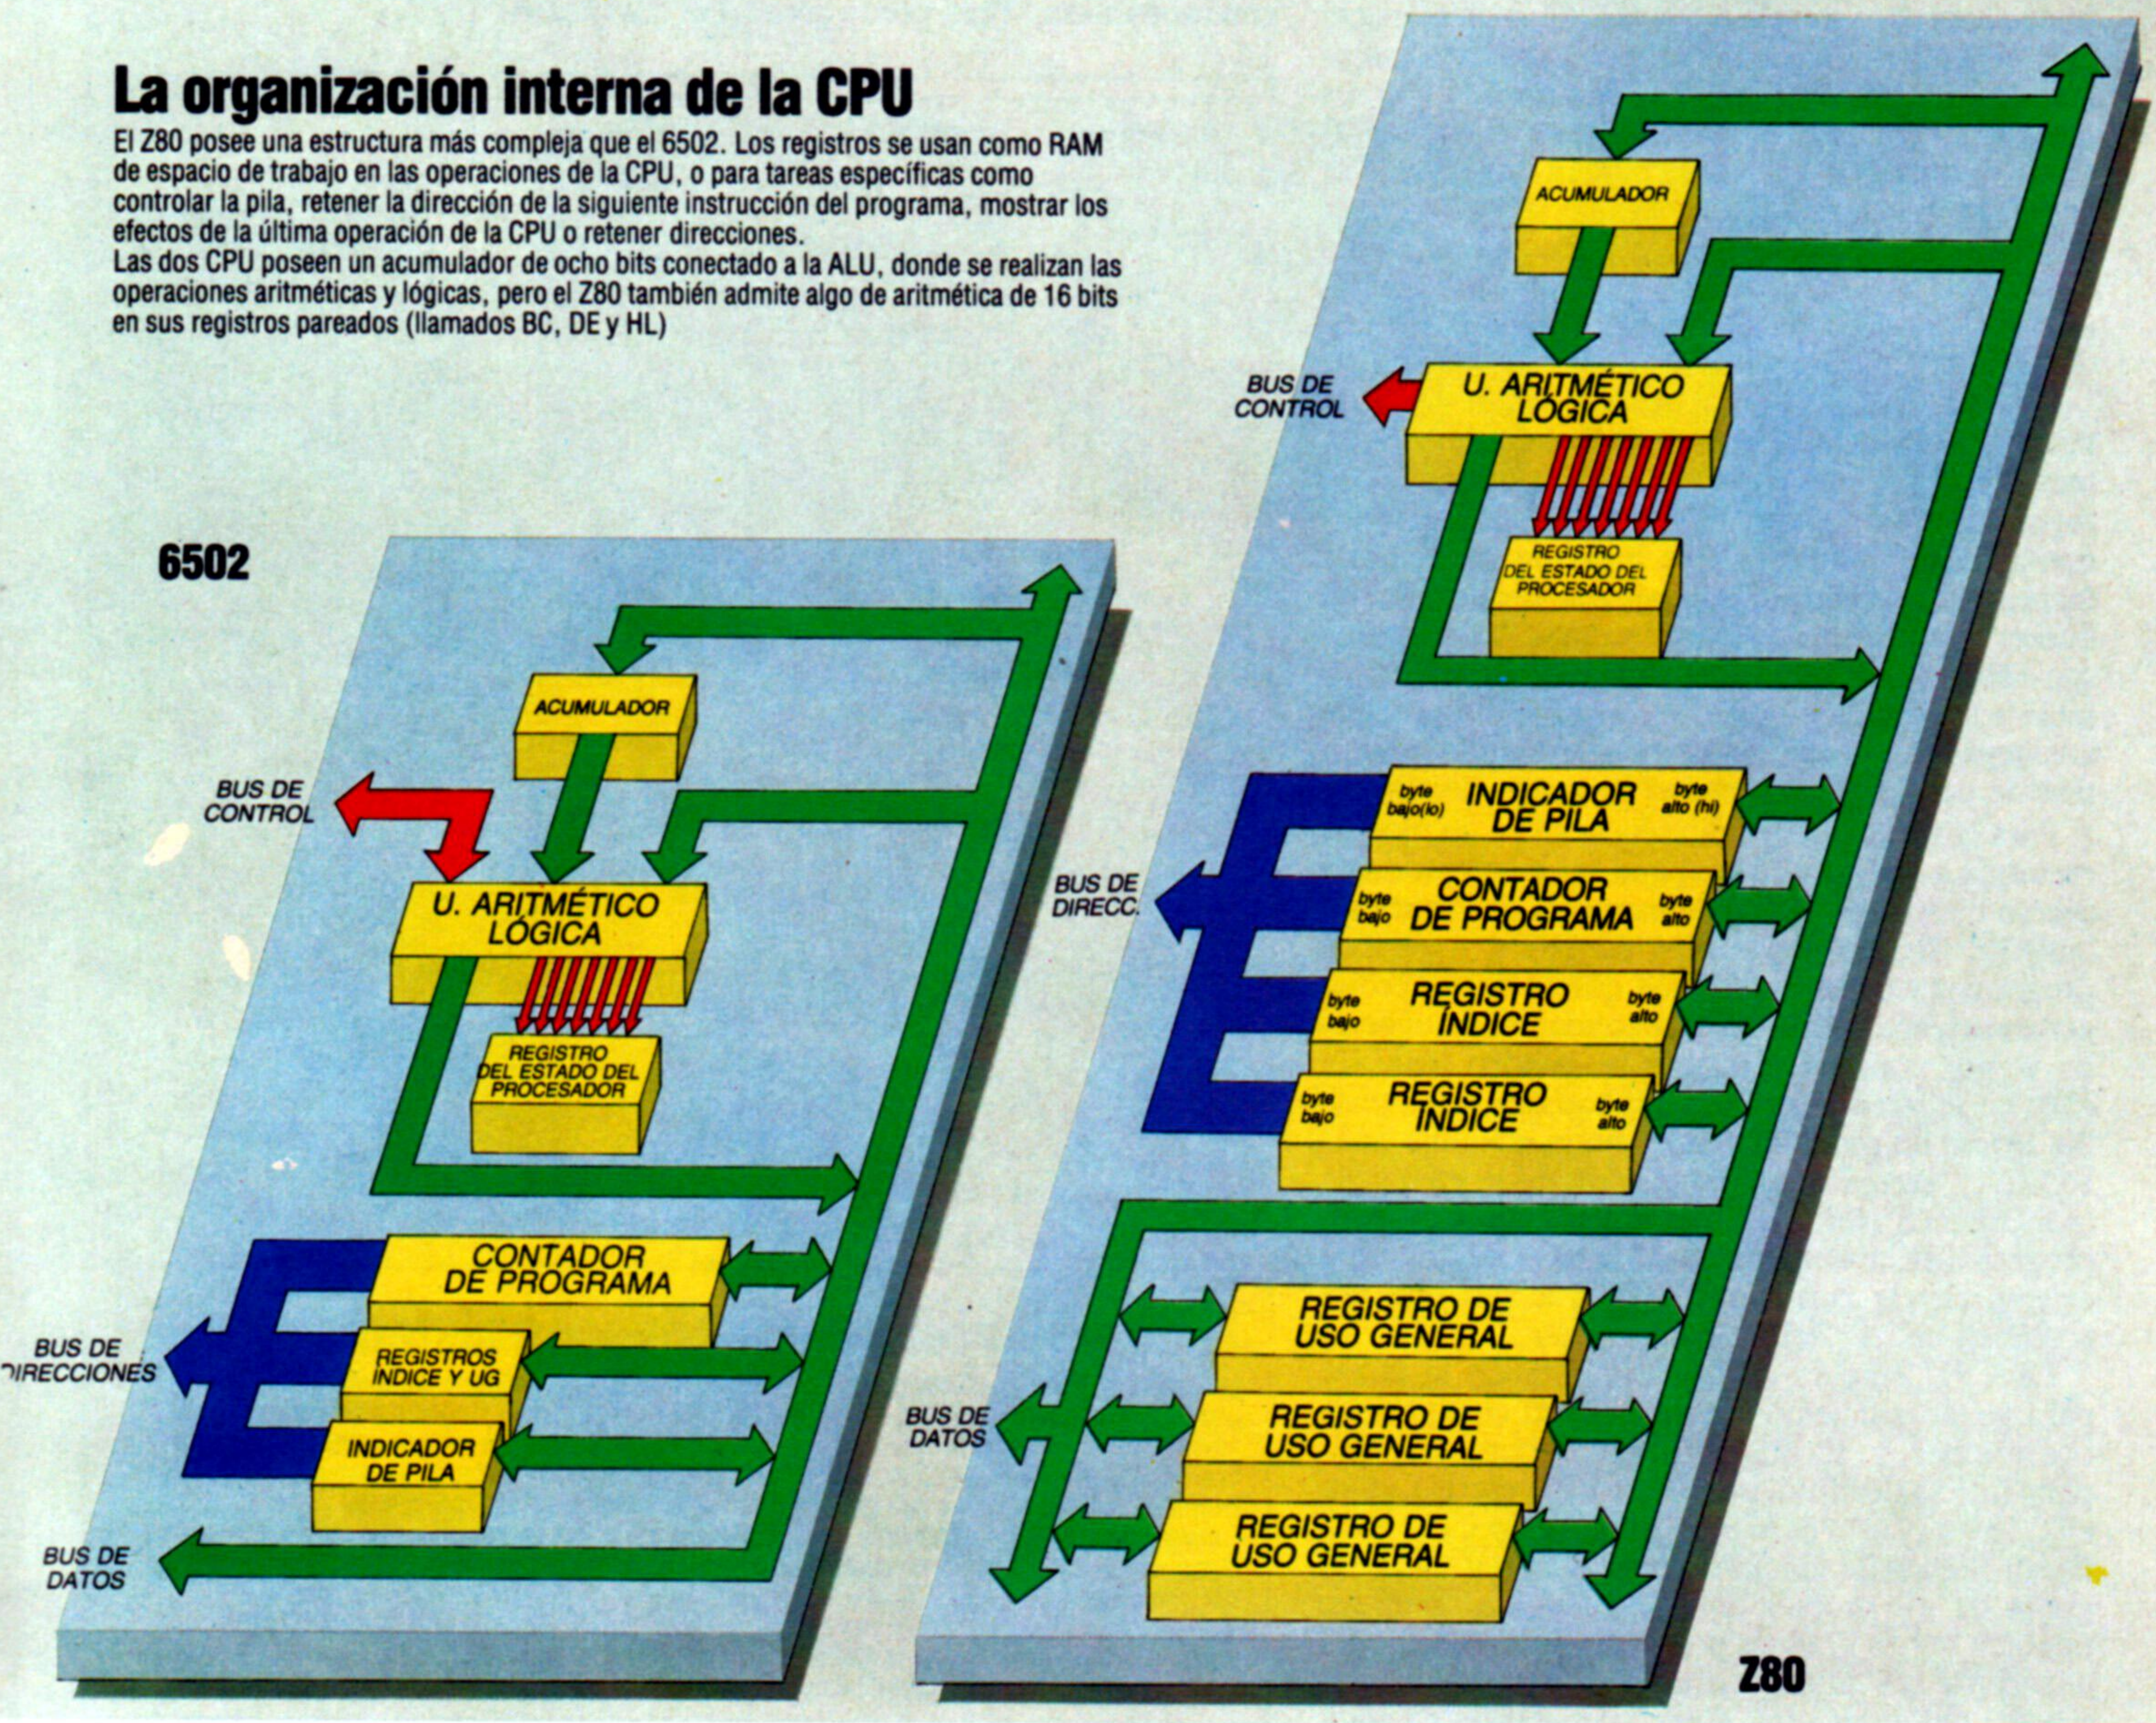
La organización interna de la CPU

El Z80 posee una estructura más compleja que el 6502. Los registros se usan como RAM de espacio de trabajo en las operaciones de la CPU, o para tareas específicas como controlar la pila, retener la dirección de la siguiente instrucción del programa, mostrar los efectos de la última operación de la CPU o retener direcciones.
Las dos CPU poseen un acumulador de ocho bits conectado a la ALU, donde se realizan las operaciones aritméticas y lógicas, pero el Z80 también admite algo de aritmética de 16 bits en sus registros pareados (llamados BC, DE y HL)

6502

ACUMULADOR

BUS DE CONTROL

U. ARITMÉTICO LÓGICA

REGISTRO DEL ESTADO DEL PROCESADOR

CONTADOR DE PROGRAMA

BUS DE DIRECCIONES

REGISTROS ÍNDICE Y UG

INDICADOR DE PILA

BUS DE DATOS

ACUMULADOR

BUS DE CONTROL

U. ARITMÉTICO LÓGICA

REGISTRO DEL ESTADO DEL PROCESADOR

byte bajo(lo) INDICADOR DE PILA byte alto (hi)

BUS DE DIRECC.

byte bajo CONTADOR DE PROGRAMA byte alto

byte bajo REGISTRO ÍNDICE byte alto

byte bajo REGISTRO ÍNDICE byte alto

REGISTRO DE USO GENERAL

BUS DE DATOS

REGISTRO DE USO GENERAL

REGISTRO DE USO GENERAL

Z80